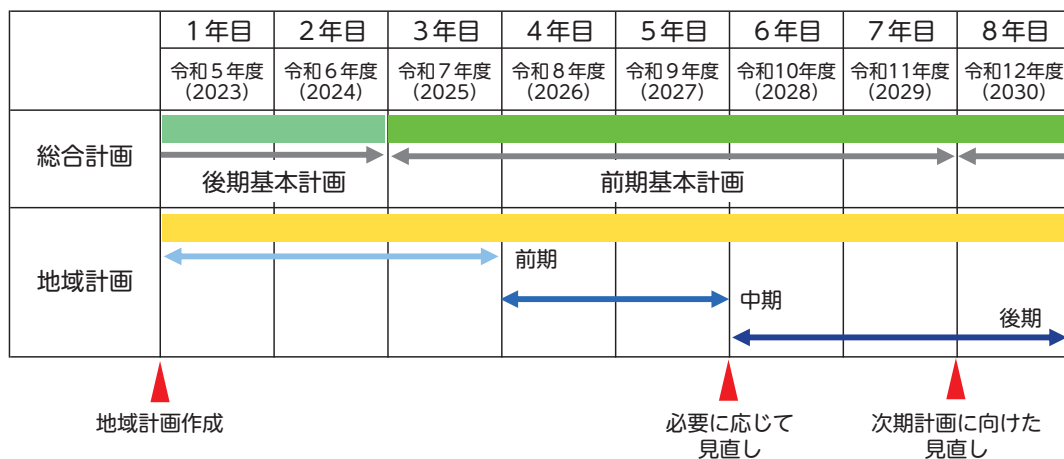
| | 1年目 | 2年目 | 3年目 | 4年目 | 5年目 | 6年目 | 7年目 | 8年目 |
|---|---|---|---|---|---|---|---|---|
| | 令和5年度 (2023) | 令和6年度 (2024) | 令和7年度 (2025) | 令和8年度 (2026) | 令和9年度 (2027) | 令和10年度 (2028) | 令和11年度 (2029) | 令和12年度 (2030) |
| 総合計画 | 後期基本計画 | | 前期基本計画 | | | | | |
| 地域計画 | 前期 | | | 中期 | | 後期 | | |

地域計画作成

必要に応じて見直し

次期計画に向けた見直し